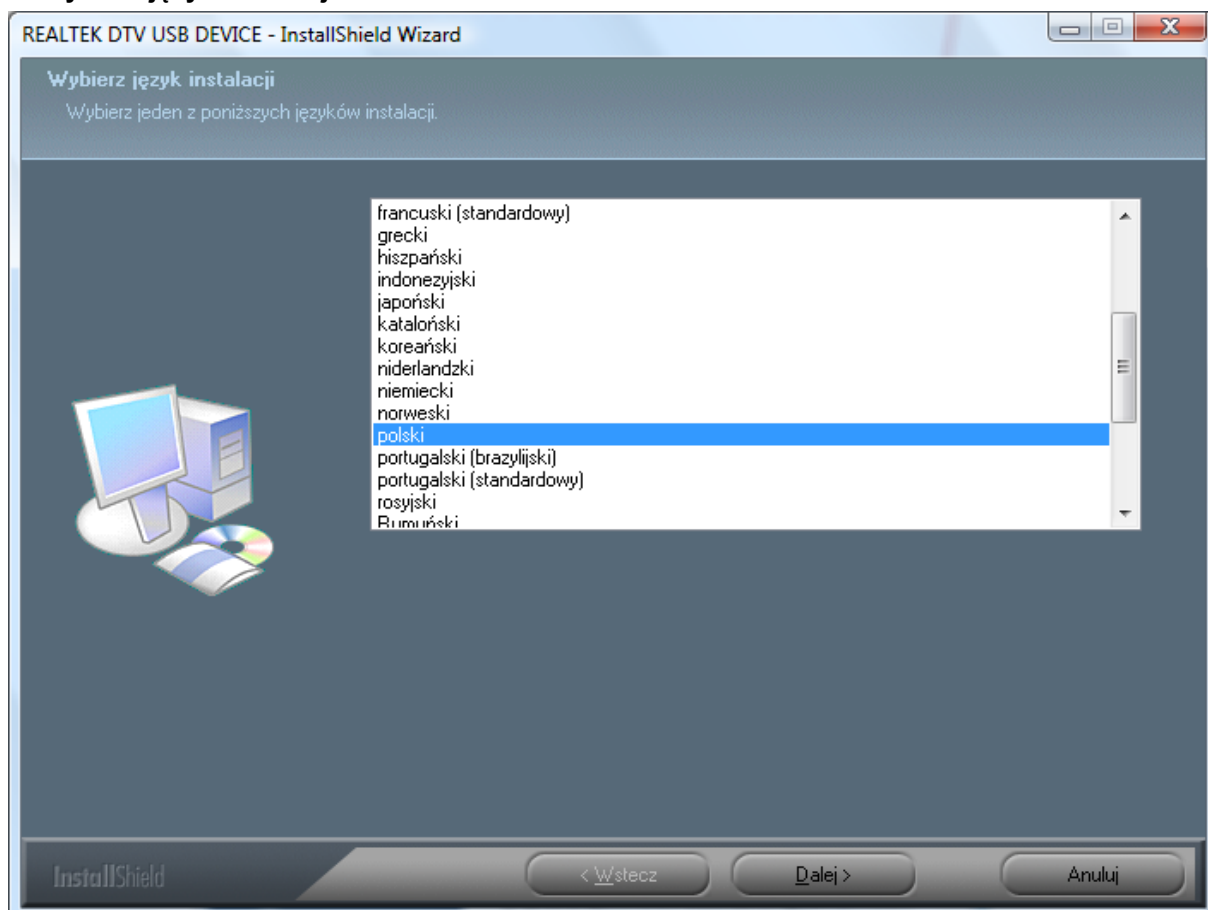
REALTEK DTV USB DEVICE - InstallShield Wizard

Wybierz język instalacji
Wybierz jeden z poniższych języków instalacji.

francuski (standardowy)
grecki
hiszpański
indonezyjski
japoński
kataloński
koreański
niderlandzki
niemiecki
norweski
polski
portugalski (brazylijski)
portugalski (standardowy)
rosyjski
Rumuński

InstallShield

< Wstecz
Dalej >
Anuluj